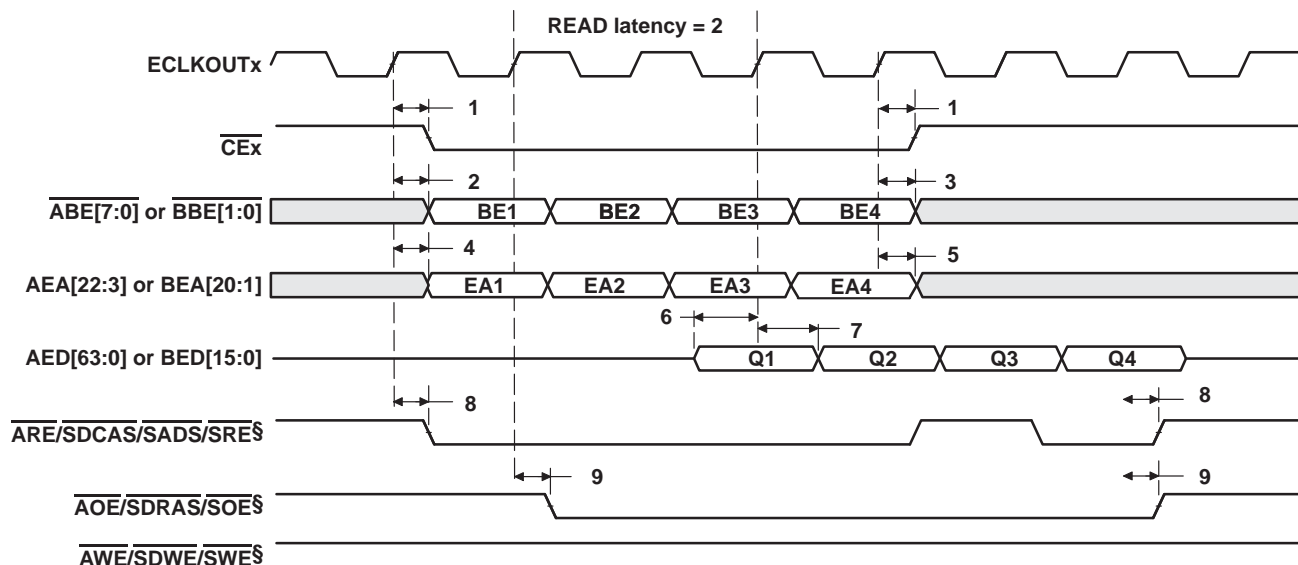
READ latency = 2

ECLKOUTx

1

1

$\overline{CEx}$

2

3

$\overline{ABE[7:0]}$ or $\overline{BBE[1:0]}$

BE1

BE2

BE3

BE4

4

5

AEA[22:3] or BEA[20:1]

EA1

EA2

EA3

EA4

6

7

AED[63:0] or BED[15:0]

Q1

Q2

Q3

Q4

8

8

$\overline{ARE}/\overline{SDCAS}/\overline{SADS}/\overline{SRE}^{§}$

9

9

$\overline{AOE}/\overline{SDRAS}/\overline{SOE}^{§}$

$\overline{AWE}/\overline{SDWE}/\overline{SWE}^{§}$